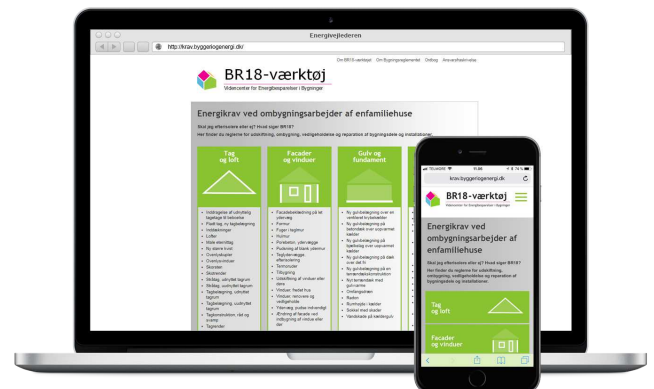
Energivejlederen

http://krav.byggeriogenergi.dk/

Om BR18-værktøj Om Bygningsreglementet Ordbog Ansvarsfraskrivelse

BR18-værktøj

Videncenter for Energibesparelser i Bygninger

Energikrav ved ombygningsarbejder af enfamiliehuse

Skal jeg efterisolere eller ej? Hvad siger BR18?

Her finder du reglerne for udskiftning, ombygning, vedligeholdelse og reparation af bygningsdele og installationer.

Tag og loft

Facader og vinduer

Gulv og fundament

TELIA 11:56 74 %

krav.byggeriogenergi.dk

BR18-værktøj

Videncenter for Energibesparelser i Bygninger

Energikrav ved ombygningsarbejder af enfamiliehuse

Skal jeg efterisolere eller ej? Hvad siger BR18?

Her finder du reglerne for udskiftning, ombygning, vedligeholdelse og reparation af bygningsdele og installationer.

Tag og loft

Facader og vinduer